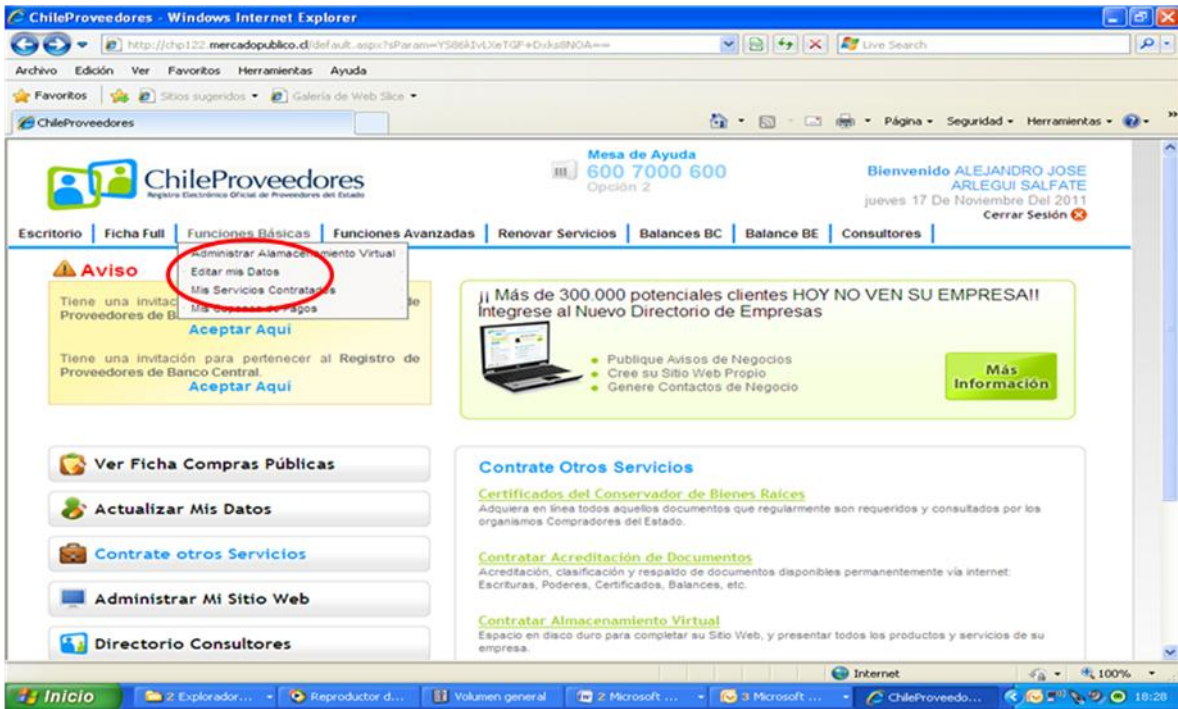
ChileProveedores - Windows Internet Explorer

http://chp122.mercadopublico.cl/default.aspx?sParam=YS86kIvLXeTGF+Dxks8NOA==

Live Search

Archivo Edición Ver Favoritos Herramientas Ayuda

Favoritos Sitios sugeridos Galería de Web Slice

ChileProveedores

Página Seguridad Herramientas

ChileProveedores
Registro Electrónico Oficial de Proveedores del Estado

Mesa de Ayuda
600 7000 600
Opción 2

Bienvenido ALEJANDRO JOSE ARLEGUI SALFATE
jueves 17 De Noviembre Del 2011
Cerrar Sesión

Escritorio | Ficha Full | Funciones Básicas | Funciones Avanzadas | Renovar Servicios | Balances BC | Balance BE | Consultores |

Administrar Alamacenamiento Virtual
Editar mis Datos
Mis Servicios Contratados
Mis Cupones de Pagos

Aviso

Tiene una invitac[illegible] de Proveedores de B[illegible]
Aceptar Aqui

Tiene una invitación para pertenecer al Registro de Proveedores de Banco Central.
Aceptar Aqui

¡¡ Más de 300.000 potenciales clientes HOY NO VEN SU EMPRESA!!
Integrese al Nuevo Directorio de Empresas

Publique Avisos de Negocios
Cree su Sitio Web Propio
Genere Contactos de Negocio

Más Información

Ver Ficha Compras Públicas

Actualizar Mis Datos

Contrate otros Servicios

Administrar Mi Sitio Web

Directorio Consultores

Contrate Otros Servicios

Certificados del Conservador de Bienes Raíces
Adquiera en línea todos aquellos documentos que regularmente son requeridos y consultados por los organismos Compradores del Estado.

Contratar Acreditación de Documentos
Acreditación, clasificación y respaldo de documentos disponibles permanentemente vía internet: Escrituras, Poderes, Certificados, Balances, etc.

Contratar Almacenamiento Virtual
Espacio en disco duro para completar su Sitio Web, y presentar todos los productos y servicios de su empresa.

Internet 100%

Inicio 2 Explorador... Reproductor d... Volumen general 2 Microsoft ... 3 Microsoft ... ChileProveedo... 18:28